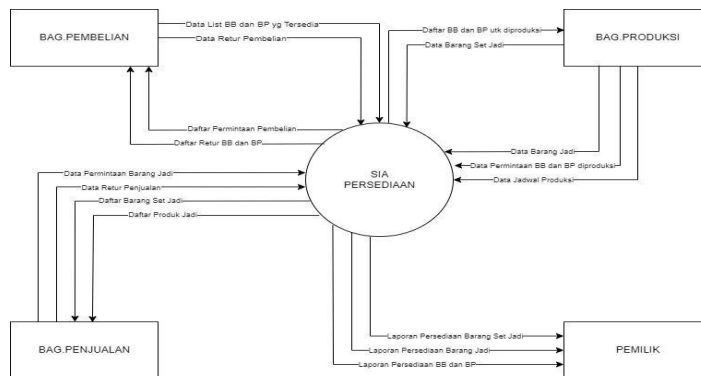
BAG.PEMBELIAN

Data List BB dan BP yg Tersedia

Data Retur Pembelian

Daftar BB dan BP utk diproduksi

Data Barang Set Jadi

BAG.PRODUKSI

Daftar Permintaan Pembelian

Daftar Retur BB dan BP

Data Barang Jadi

Data Permintaan BB dan BP diproduksi

Data Jadwal Produksi

SIA PERSEDIAAN

Data Permintaan Barang Jadi

Data Retur Penjualan

Daftar Barang Set Jadi

Daftar Produk Jadi

Laporan Persediaan Barang Set Jadi

Laporan Persediaan Barang Jadi

Laporan Persediaan BB dan BP

BAG.PENJUALAN

PEMILIK